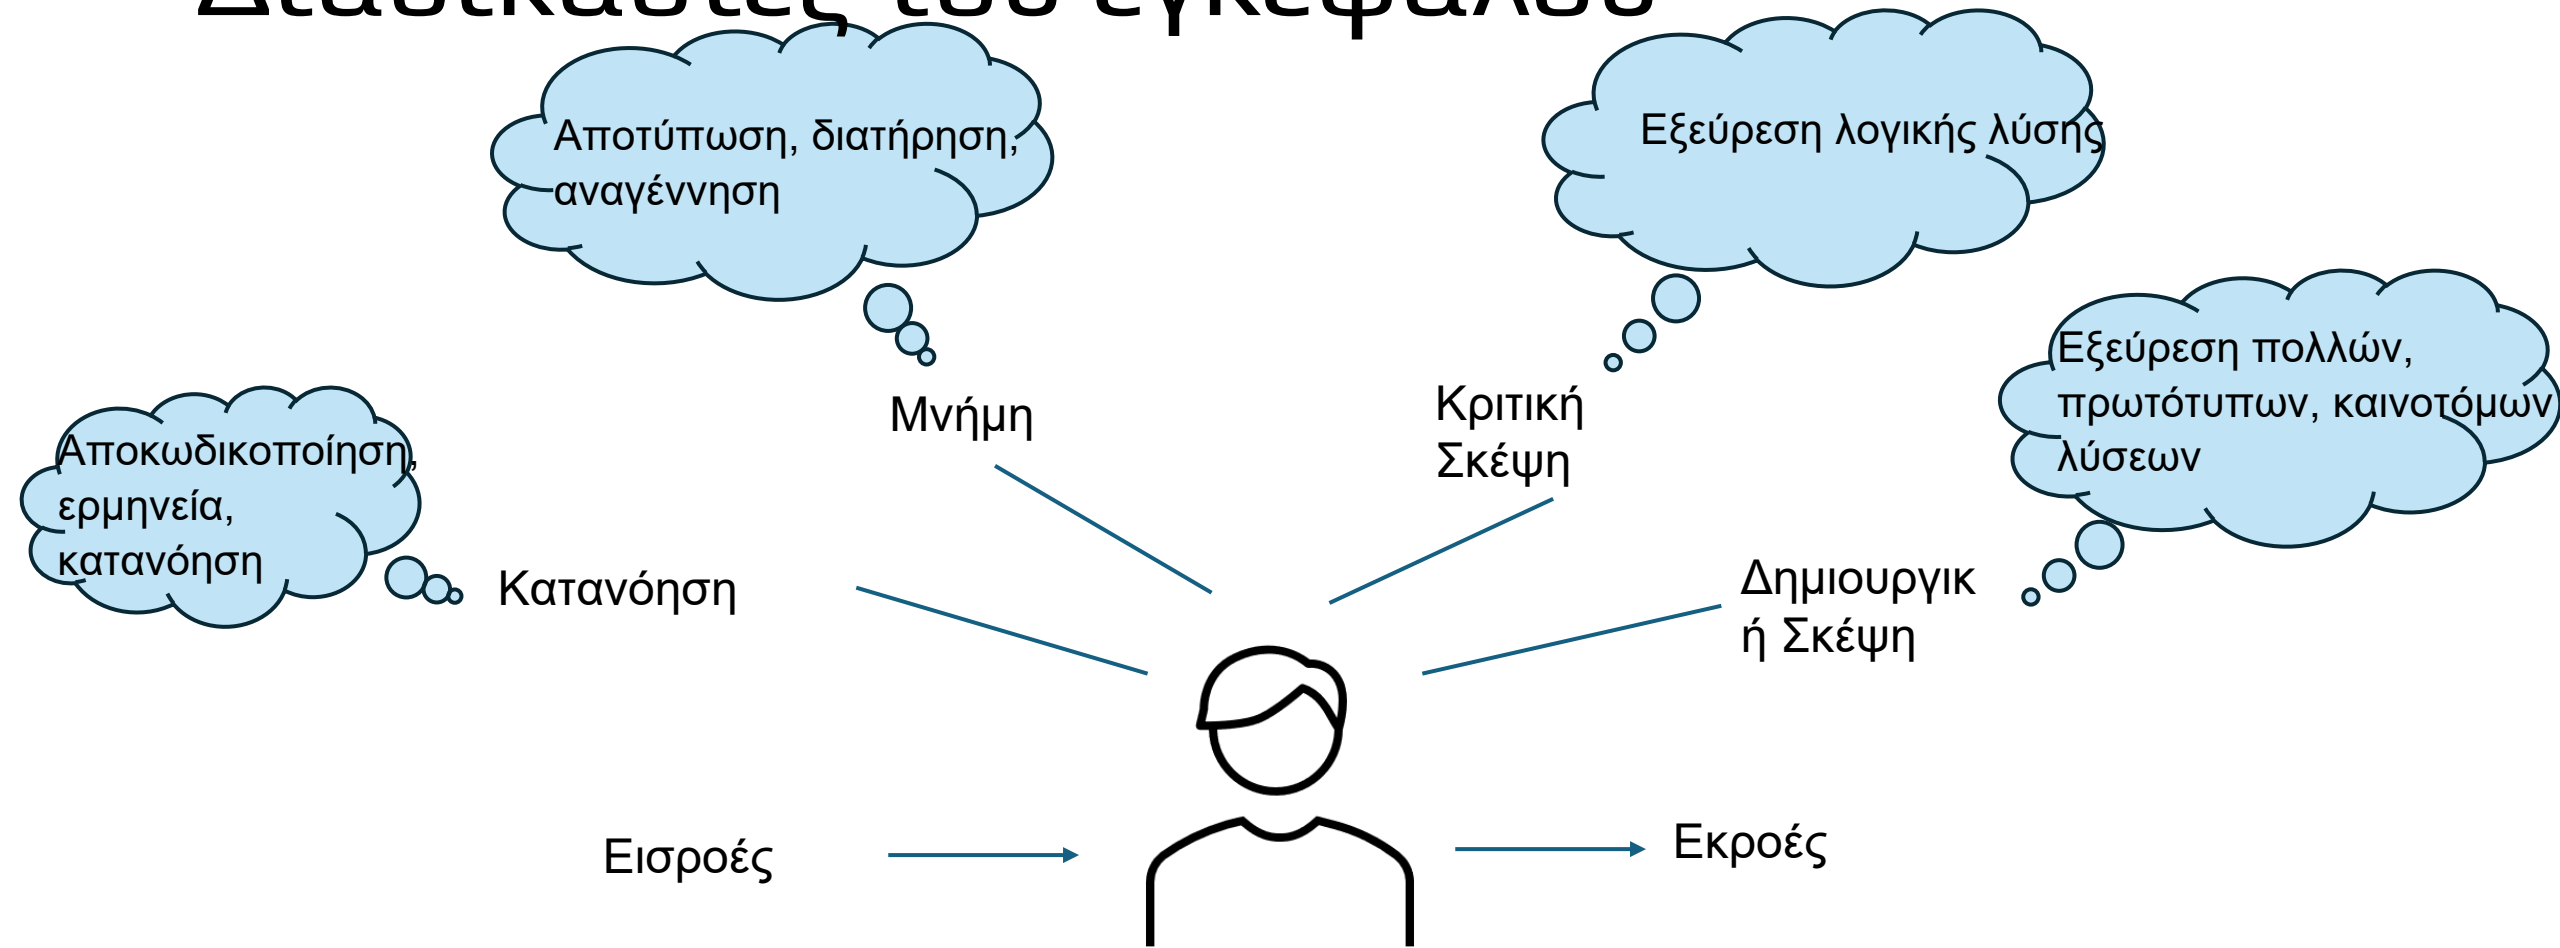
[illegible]

Αποτύπωση, διατήρηση, αναγέννηση

Εξεύρεση λογικής λύσης

Εξεύρεση πολλών, πρωτότυπων, καινοτόμων λύσεων

Μνήμη

Κριτική Σκέψη

Αποκωδικοποίηση, ερμηνεία, κατανόηση

Κατανόηση

Δημιουργική Σκέψη

Εισροές

Εκροές